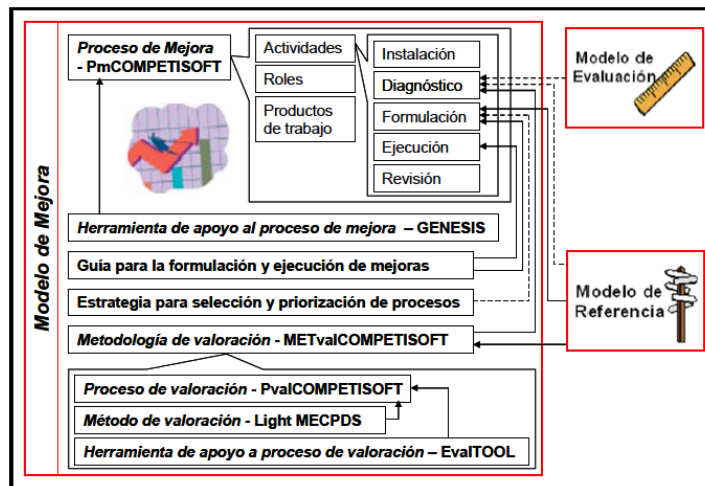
Modelo de Mejora

Proceso de Mejora - PmCOMPETISOFT

Actividades
Roles
Productos de trabajo

Instalación
Diagnóstico
Formulación
Ejecución
Revisión

Modelo de Evaluación

Herramienta de apoyo al proceso de mejora – GENESIS

Guía para la formulación y ejecución de mejoras

Estrategia para selección y priorización de procesos

Modelo de Referencia

Metodología de valoración - METvalCOMPETISOFT

Proceso de valoración - PvalCOMPETISOFT

Método de valoración - Light MECPDS

Herramienta de apoyo a proceso de valoración – EvalTOOL